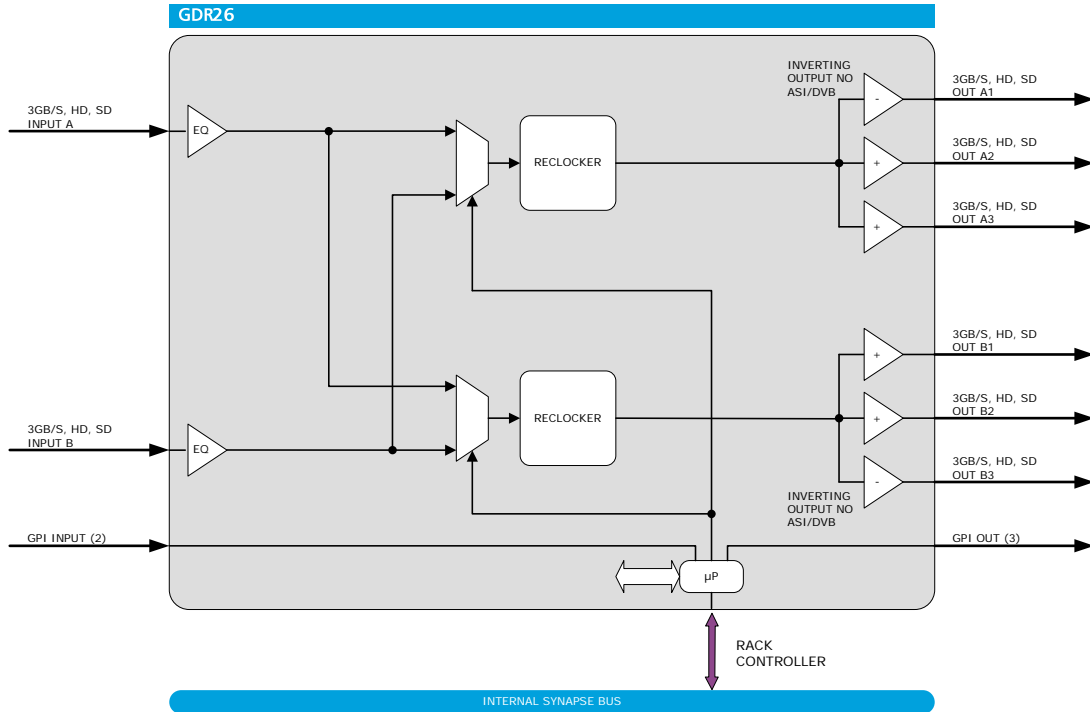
GDR26

3GB/S, HD, SD
INPUT A

EQ

RECLOCKER

INVERTING OUTPUT NO ASI/DVB

-

+

+

3GB/S, HD, SD
OUT A1

3GB/S, HD, SD
OUT A2

3GB/S, HD, SD
OUT A3

3GB/S, HD, SD
INPUT B

EQ

RECLOCKER

+

+

-

3GB/S, HD, SD
OUT B1

3GB/S, HD, SD
OUT B2

3GB/S, HD, SD
OUT B3

INVERTING OUTPUT NO ASI/DVB

GPI INPUT (2)

GPI OUT (3)

μP

RACK
CONTROLLER

INTERNAL SYNAPSE BUS